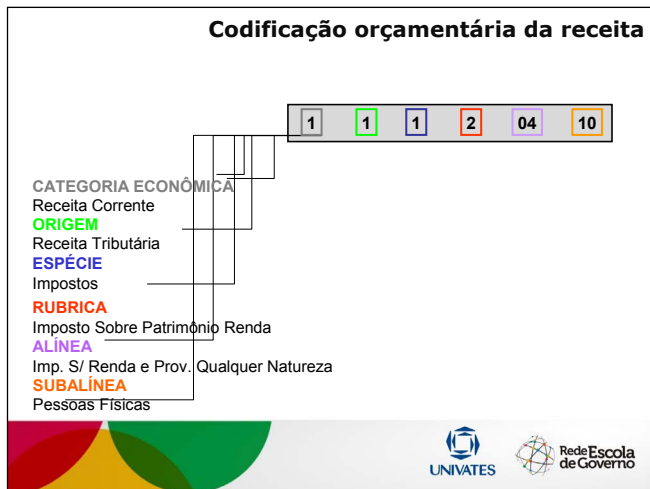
Codificação orçamentária da receita

1 1 1 2 04 10

CATEGORIA ECONÔMICA
Receita Corrente
ORIGEM
Receita Tributária
ESPÉCIE
Impostos
RUBRICA
Imposto Sobre Patrimônio Renda
ALÍNEA
Imp. S/ Renda e Prov. Qualquer Natureza
SUBALÍNEA
Pessoas Físicas

UNIVATES

Rede Escola de Governo